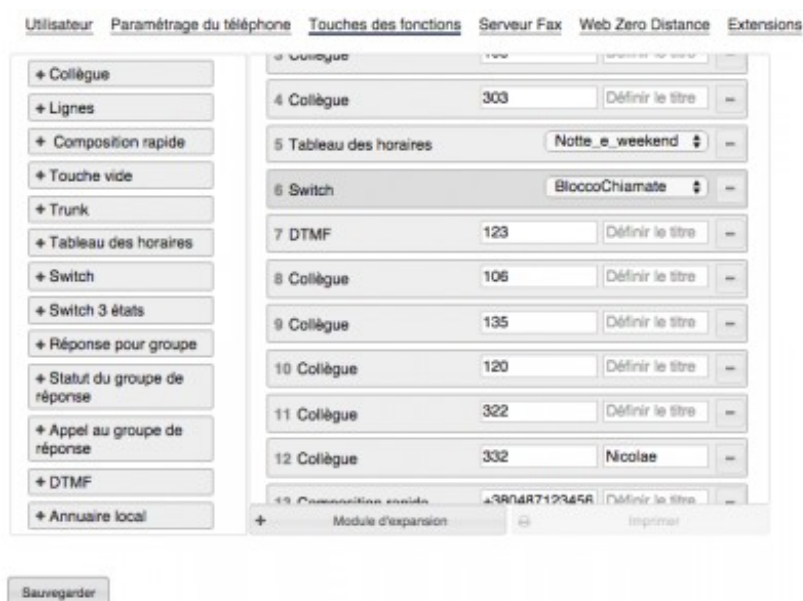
Utilisateur Paramétrage du téléphone Touches des fonctions Serveur Fax Web Zero Distance Extensions

+ Collègue
+ Lignes
+ Composition rapide
+ Touche vide
+ Trunk
+ Tableau des horaires
+ Switch
+ Switch 3 états
+ Réponse pour groupe
+ Statut du groupe de réponse
+ Appel au groupe de réponse
+ DTMF
+ Annuaire local

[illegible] Collègue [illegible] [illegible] –
4 Collègue 303 Définir le titre –
5 Tableau des horaires Notte_e_weekend –
6 Switch BloccoChiamate –
7 DTMF 123 Définir le titre –
8 Collègue 106 Définir le titre –
9 Collègue 135 Définir le titre –
10 Collègue 120 Définir le titre –
11 Collègue 322 Définir le titre –
12 Collègue 332 Nicolae –
13 Composition rapide +380487123456 Définir le titre –

+ Module d'expansion
Imprimer

Sauvegarder